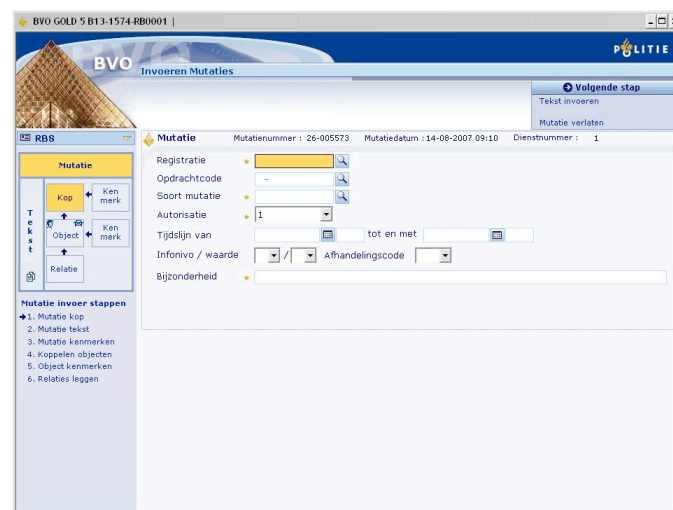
BVO GOLD 5 B13-1574-RB0001 |

BVO

POLITIE

Invoeren Mutaties

Volgende stap

Tekst invoeren

Mutatie verlaten

RBS

Mutatie

Tekst

Kop

Ken merk

Object

Ken merk

Relatie

Mutatie invoer stappen

1. Mutatie kop
2. Mutatie tekst
3. Mutatie kenmerken
4. Koppelen objecten
5. Object kenmerken
6. Relaties leggen

Mutatie Mutatienummer : 26-005573 Mutatiedatum : 14-08-2007 09:10 Dienstnummer : 1

Registratie *

Opdrachtcode –

Soort mutatie *

Autorisatie * 1

Tijdslijn van tot en met

Infonivo / waarde / Afhandelingscode

Bijzonderheid *